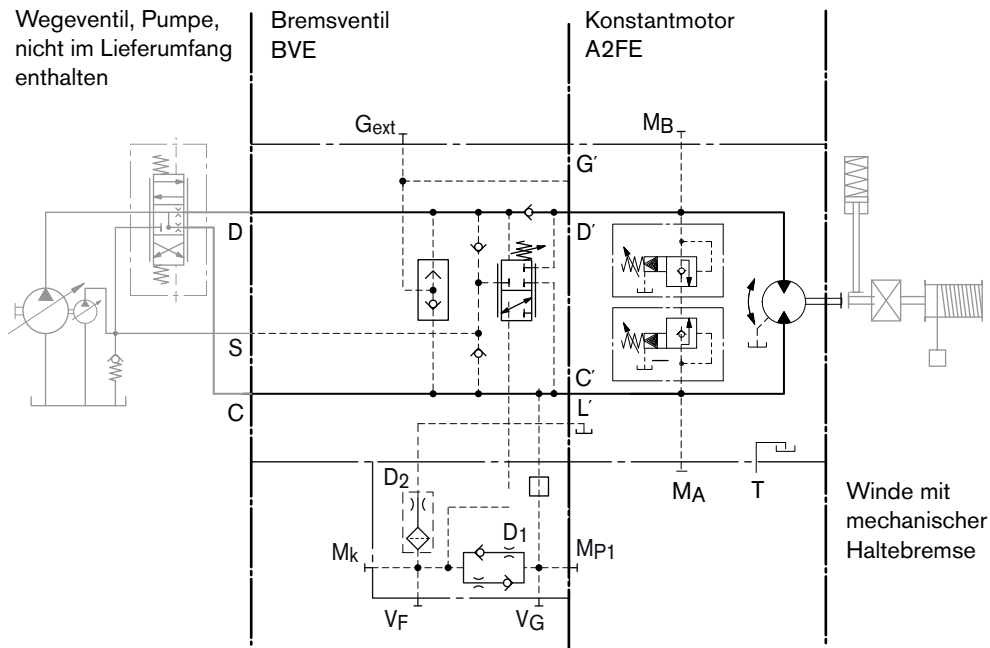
Wegeventil, Pumpe, nicht im Lieferumfang enthalten

Bremsventil
BVE

Konstantmotor
A2FE

$G_{ext}$

$M_B$

G´

D

D´

S

C´

C

L´

$D_2$

$D_1$

$M_k$

$M_{P1}$

$V_F$

$V_G$

$M_A$

T

Winde mit mechanischer Haltebremse